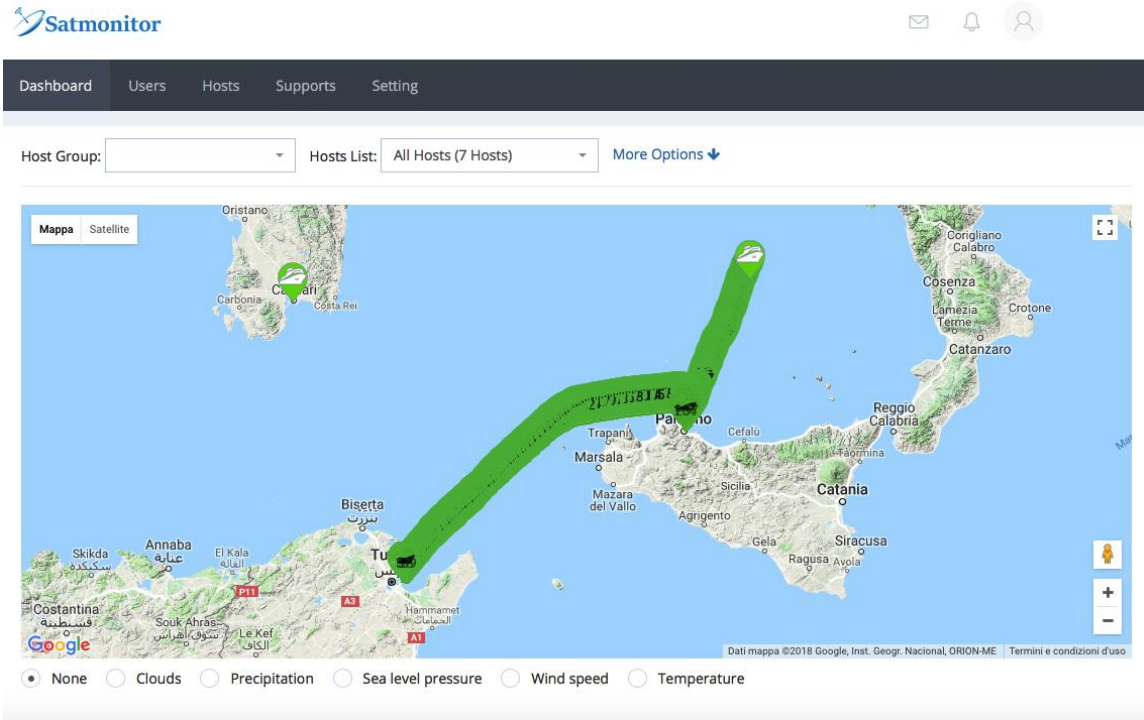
Satmonitor

Dashboard Users Hosts Supports Setting

Host Group:

Hosts List: All Hosts (7 Hosts)

More Options

Mappa Satellite

Oristano
Carbonia
Cagliari
Costa Rei
Corigliano Calabro
Cosenza
Lamezia Terme
Crotone
Catanzaro
Reggio Calabria
Trapani
Palermo
Cefalù
Taormina
Marsala
Mazara del Vallo
Sicilia
Agrigento
Catania
Gela
Ragusa
Avola
Siracusa
Biserta
بنزرت
Tunis
تونس
Annaba
عنابة
El Kala
القالة
Skikda
سكيكدة
Costantina
قسنطينة
Souk Ahras
سوق أهراس
Le Kef
الكاف
Hammamet
الحمامات
P11
A3
A1

Google

Dati mappa ©2018 Google, Inst. Geogr. Nacional, ORION-ME | Termini e condizioni d'uso

None Clouds Precipitation Sea level pressure Wind speed Temperature